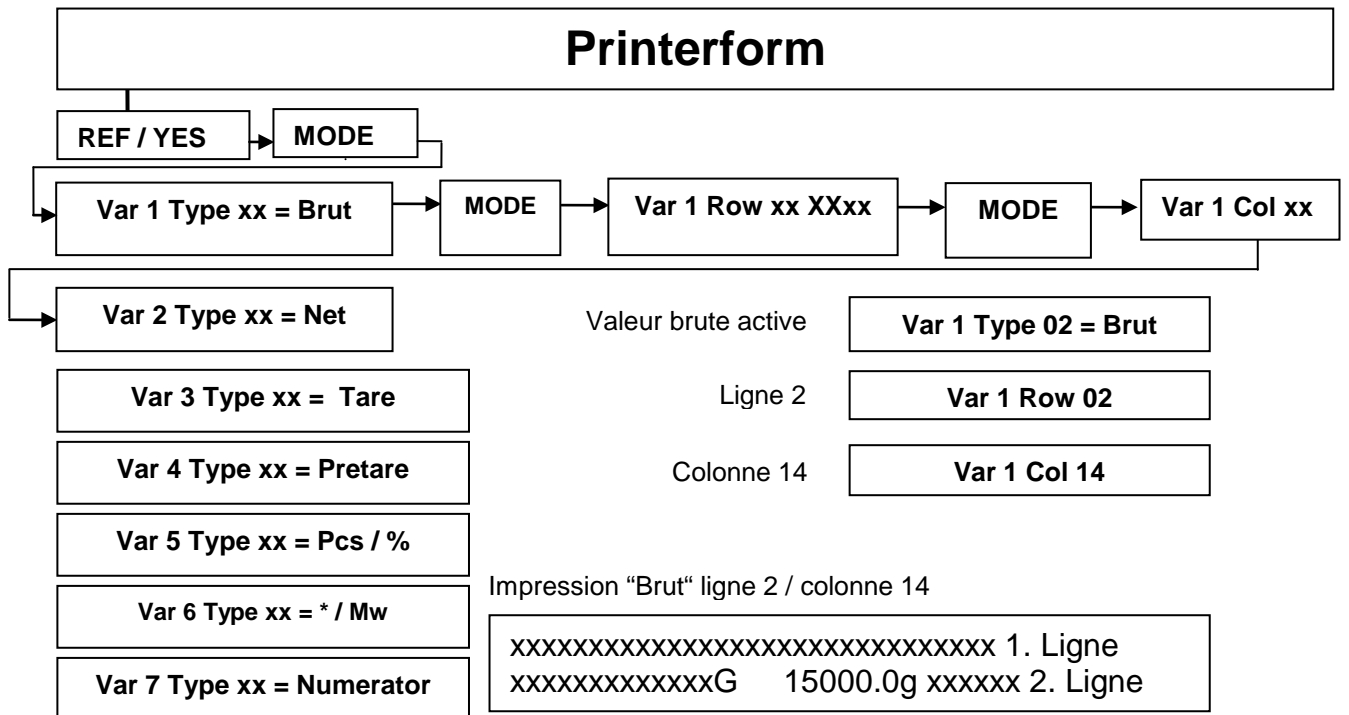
Printerform

REF / YES

MODE

Var 1 Type xx = Brut

MODE

Var 1 Row xx XXxx

MODE

Var 1 Col xx

Var 2 Type xx = Net

Valeur brute active

Var 1 Type 02 = Brut

Var 3 Type xx = Tare

Ligne 2

Var 1 Row 02

Var 4 Type xx = Pretare

Colonne 14

Var 1 Col 14

Var 5 Type xx = Pcs / %

Impression "Brut" ligne 2 / colonne 14

Var 6 Type xx = * / Mw

xxxxxxxxxxxxxxxxxxxxxxxxxxxxxxxx 1. Ligne
xxxxxxxxxxxxxG 15000.0g xxxxxx 2. Ligne

Var 7 Type xx = Numerator